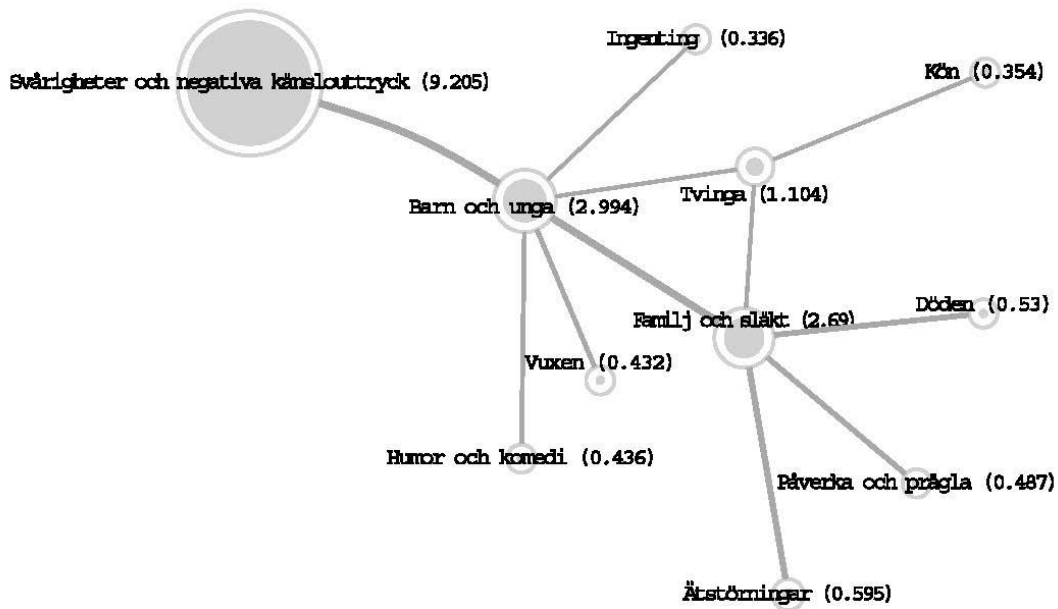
Svårigheter och negativa känslouttryck (9.205)

Ingenting (0.336)

Kön (0.354)

Barn och unga (2.994)

Tvinga (1.104)

Familj och släkt (2.69)

Döden (0.53)

Vuxen (0.432)

Humor och komedi (0.436)

Påverka och prägla (0.487)

Ätstörningar (0.595)